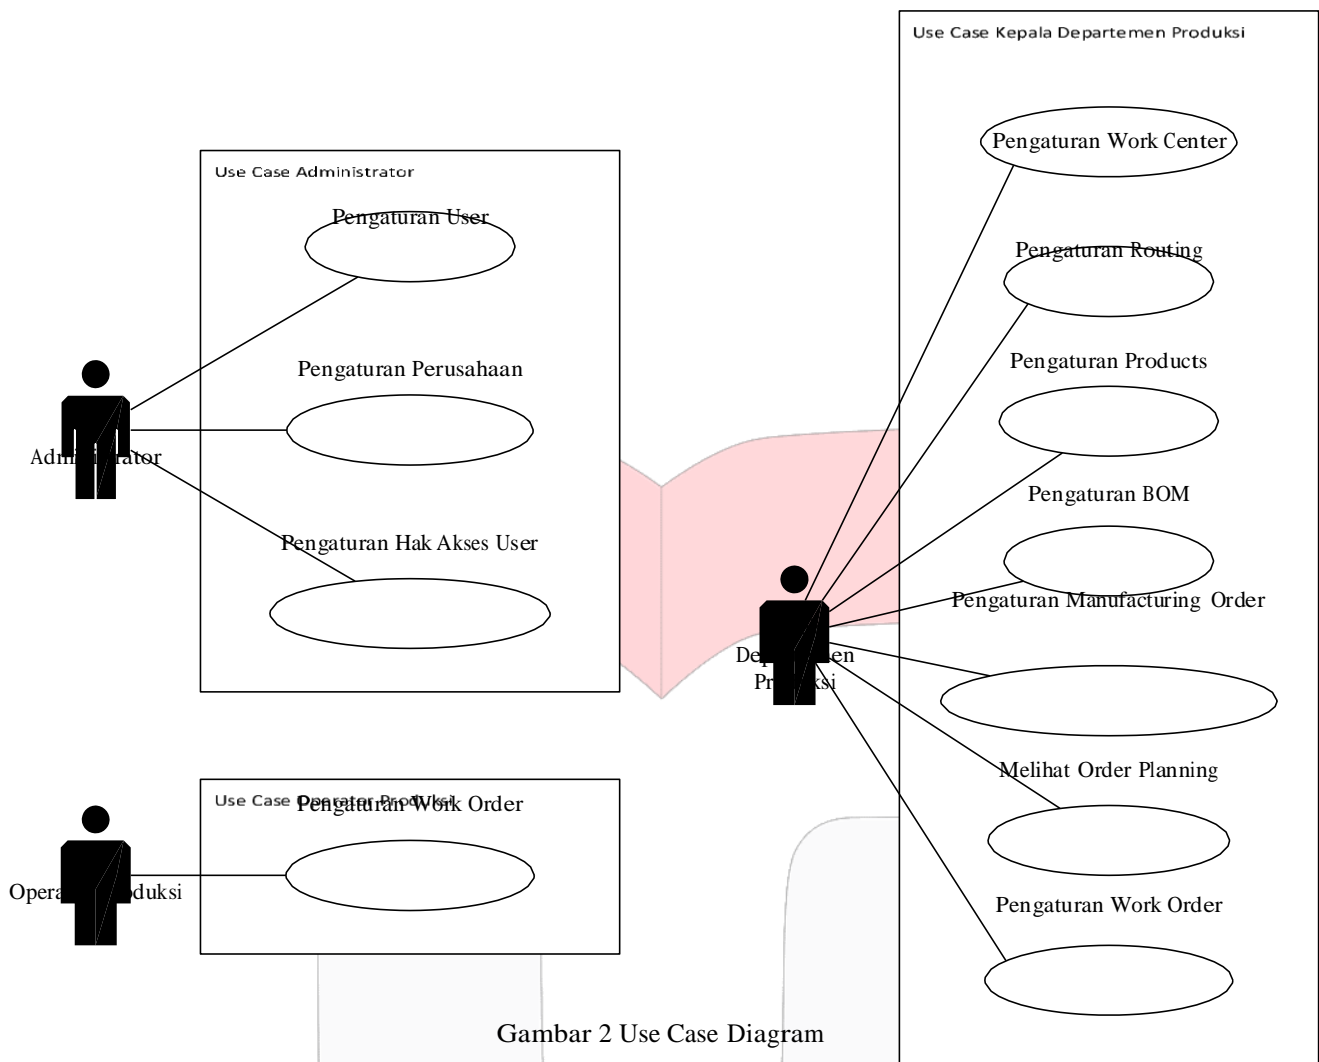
Use Case Kepala Departemen Produksi

Pengaturan Work Center

Pengaturan Routing

Pengaturan Products

Pengaturan BOM

Pengaturan Manufacturing Order

Melihat Order Planning

Pengaturan Work Order

Use Case Administrator

Pengaturan User

Pengaturan Perusahaan

Pengaturan Hak Akses User

Admi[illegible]rator

Dep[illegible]en Pr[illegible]ksi

Use Case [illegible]

Pengaturan Work Order

Opera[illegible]oduksi

Gambar 2 Use Case Diagram